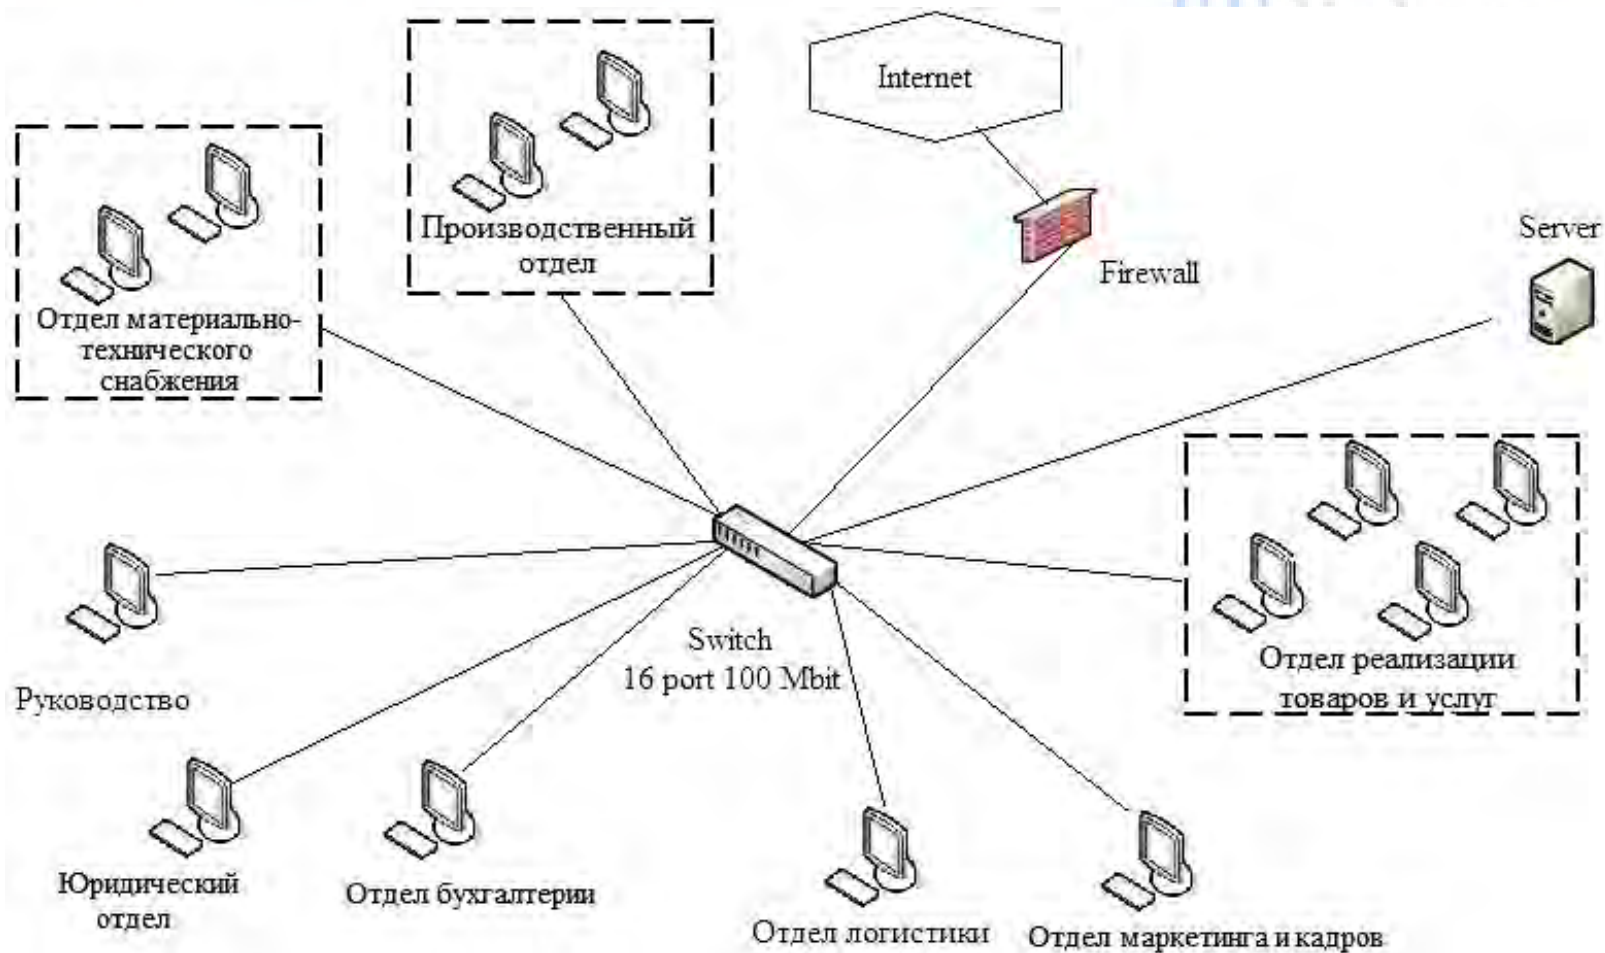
Internet

Производственный отдел

Отдел материально-технического снабжения

Firewall

Server

Switch
16 port 100 Mbit

Отдел реализации товаров и услуг

Руководство

Юридический отдел

Отдел бухгалтерии

Отдел логистики

Отдел маркетинга и кадров